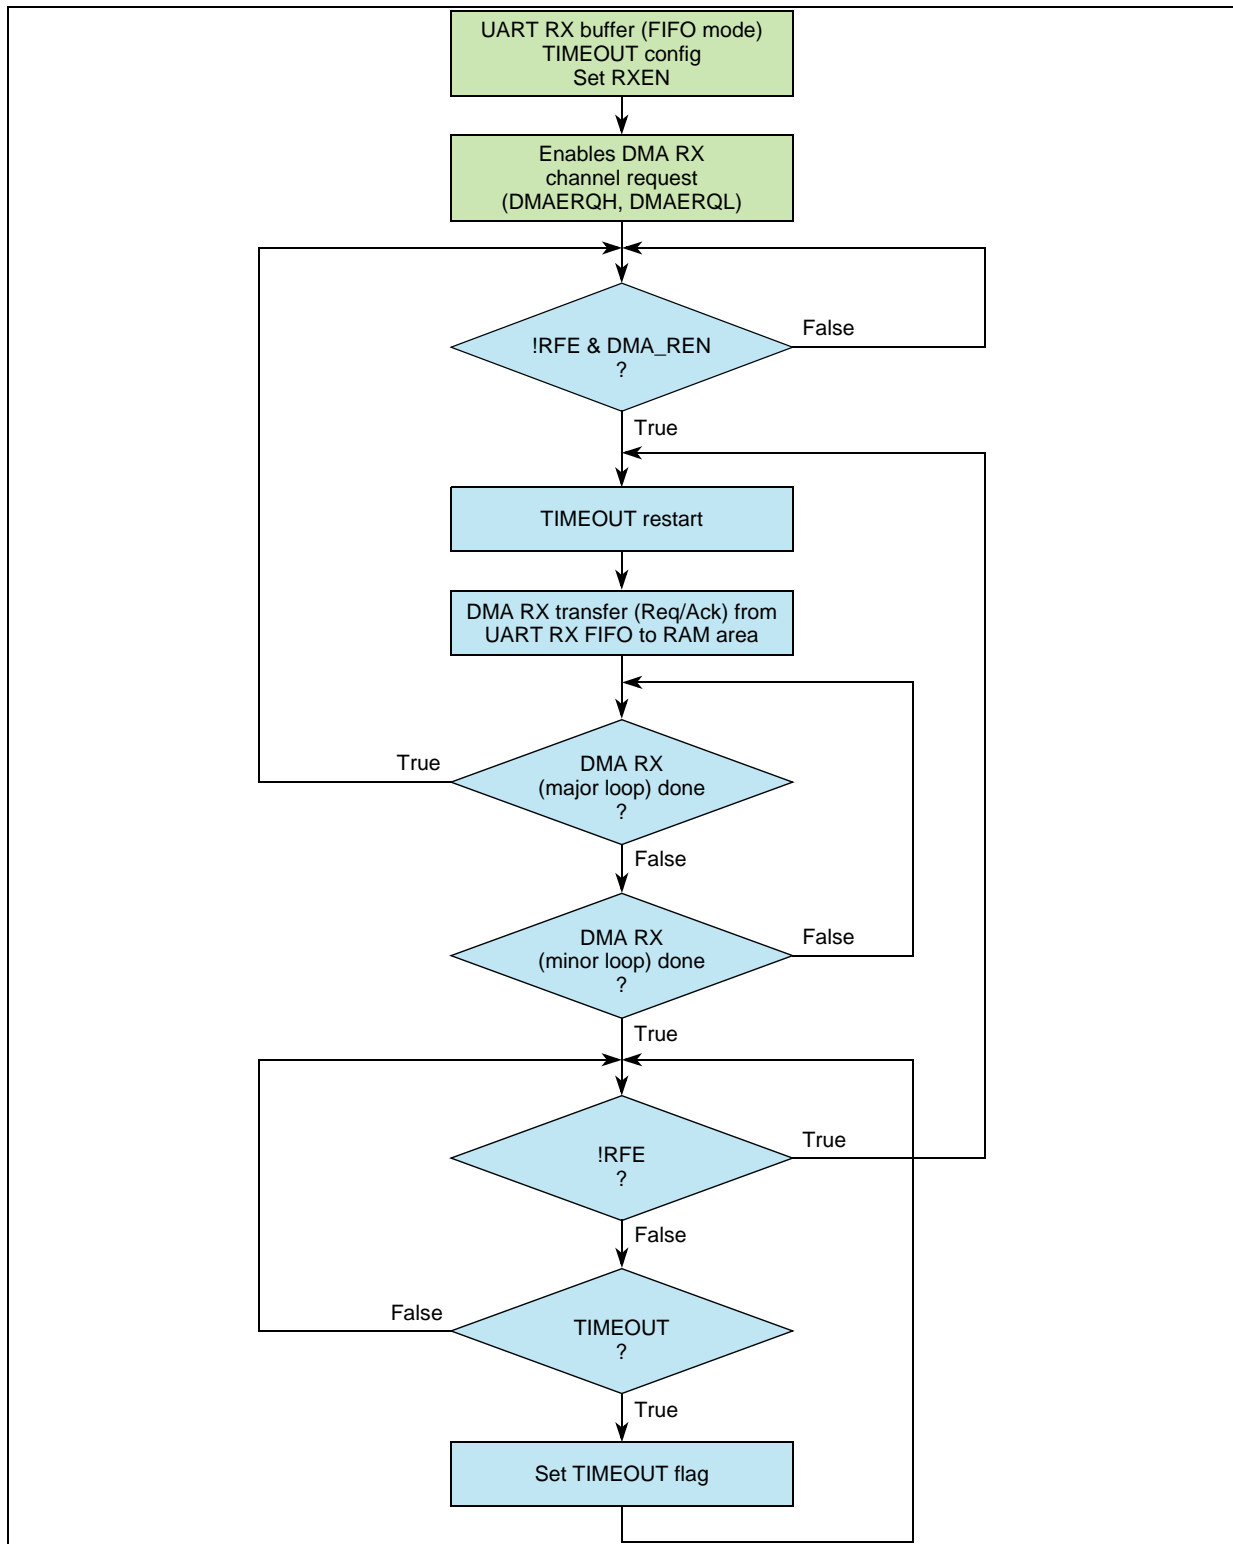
UART RX buffer (FIFO mode)
TIMEOUT config
Set RXEN

Enables DMA RX
channel request
(DMAERQH, DMAERQL)

!RFE & DMA_REN
?

False

True

TIMEOUT restart

DMA RX transfer (Req/Ack) from
UART RX FIFO to RAM area

True

DMA RX
(major loop) done
?

False

DMA RX
(minor loop) done
?

False

True

!RFE
?

True

False

False

TIMEOUT
?

True

Set TIMEOUT flag